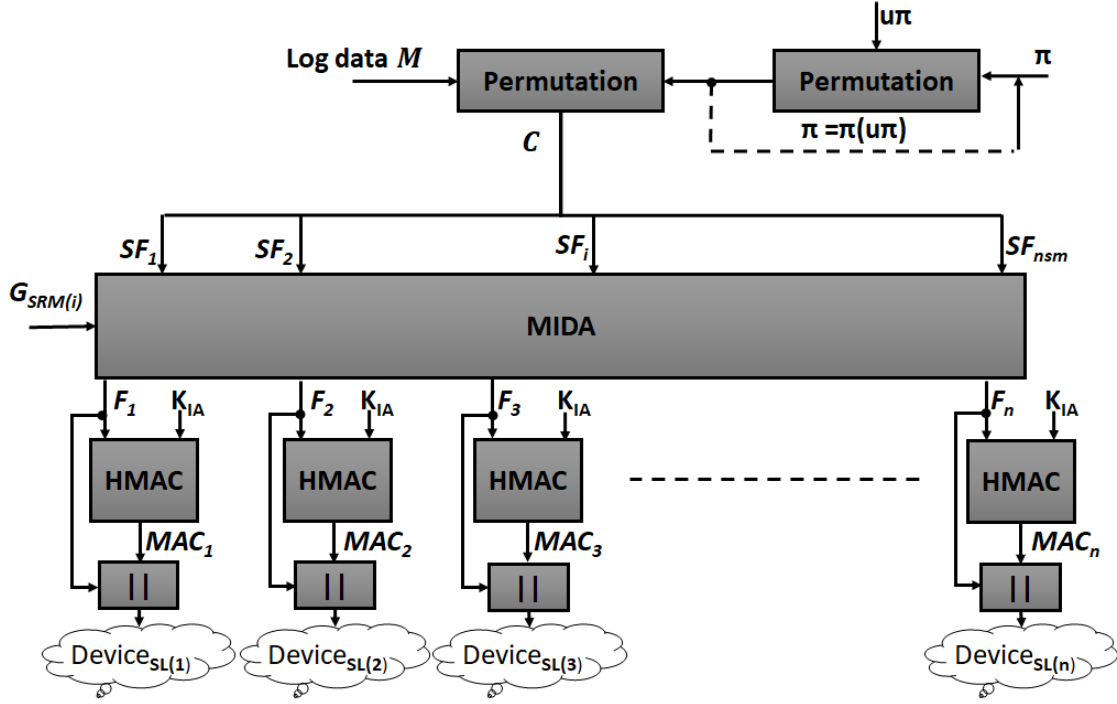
uπ

Log data $M$

Permutation

Permutation

π

π =π(uπ)

$C$

$SF_1$

$SF_2$

$SF_i$

$SF_{nsm}$

$G_{SRM(i)}$

MIDA

$F_1$ $K_{IA}$

$F_2$ $K_{IA}$

$F_3$ $K_{IA}$

$F_n$ $K_{IA}$

HMAC

HMAC

HMAC

HMAC

$MAC_1$

$MAC_2$

$MAC_3$

$MAC_n$

||

||

||

||

$Device_{SL(1)}$

$Device_{SL(2)}$

$Device_{SL(3)}$

$Device_{SL(n)}$